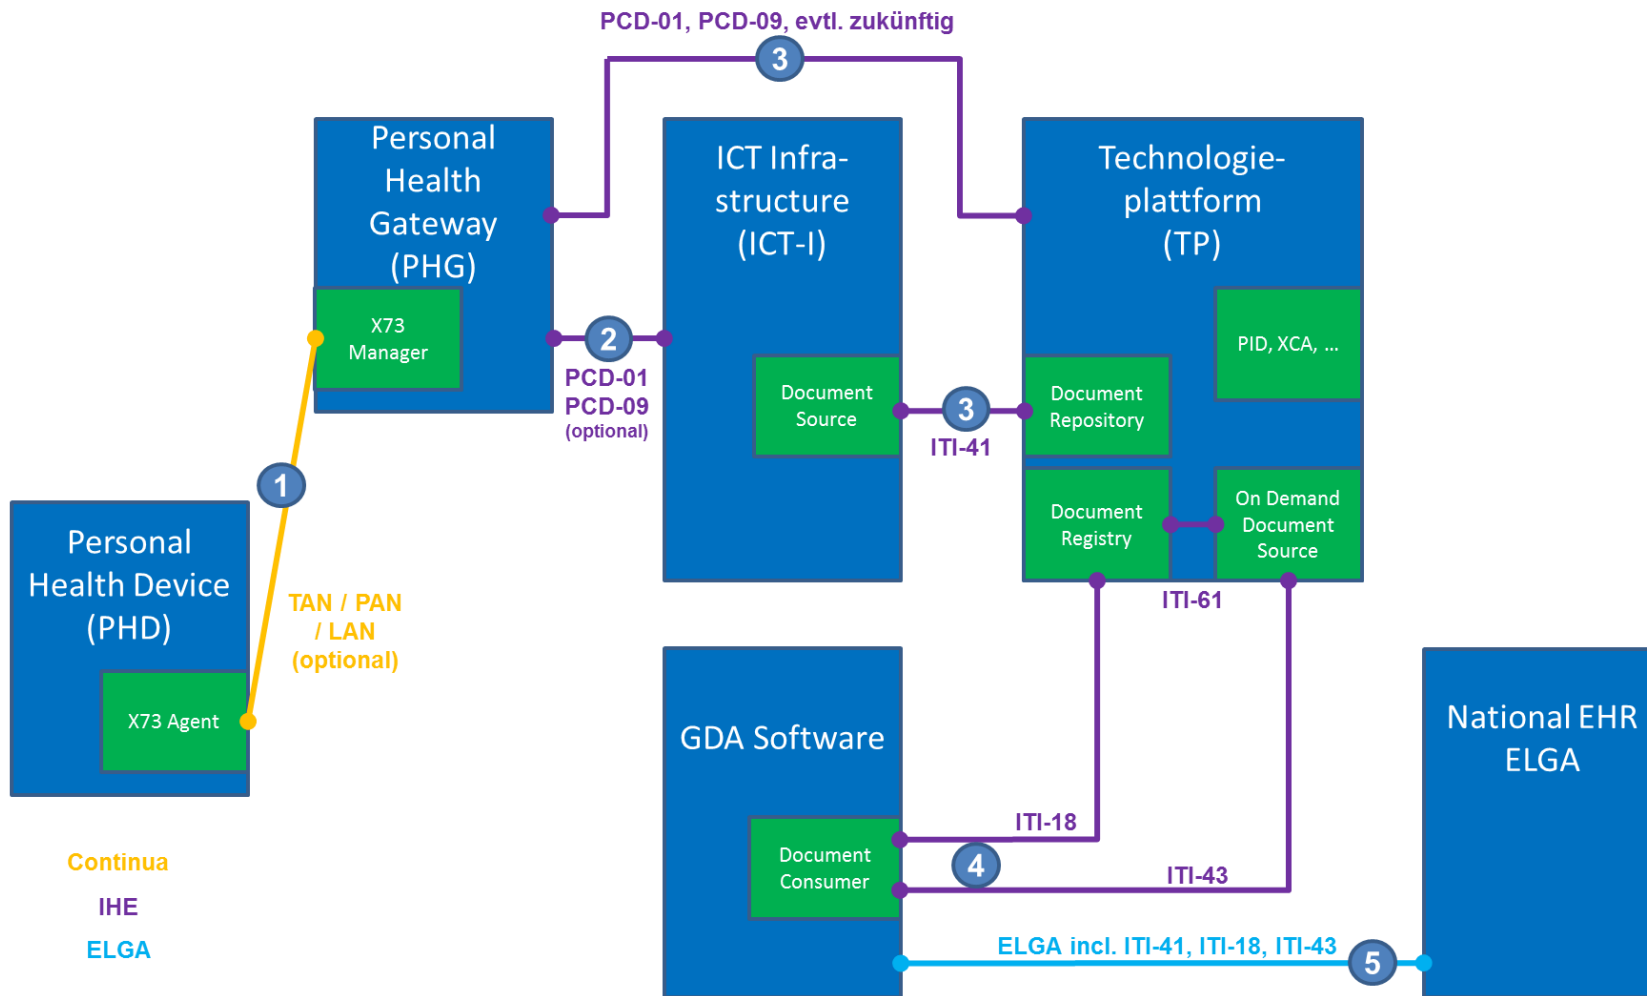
PCD-01, PCD-09, evtl. zukünftig

3

Personal Health Gateway (PHG)

X73 Manager

ICT Infra-structure (ICT-I)

Technologie-plattform (TP)

PID, XCA, ...

2

PCD-01
PCD-09
(optional)

Document Source

3

ITI-41

Document Repository

Document Registry

On Demand Document Source

ITI-61

1

Personal Health Device (PHD)

X73 Agent

TAN / PAN / LAN (optional)

GDA Software

National EHR ELGA

Document Consumer

ITI-18

4

ITI-43

ELGA incl. ITI-41, ITI-18, ITI-43

5

Continua

IHE

ELGA